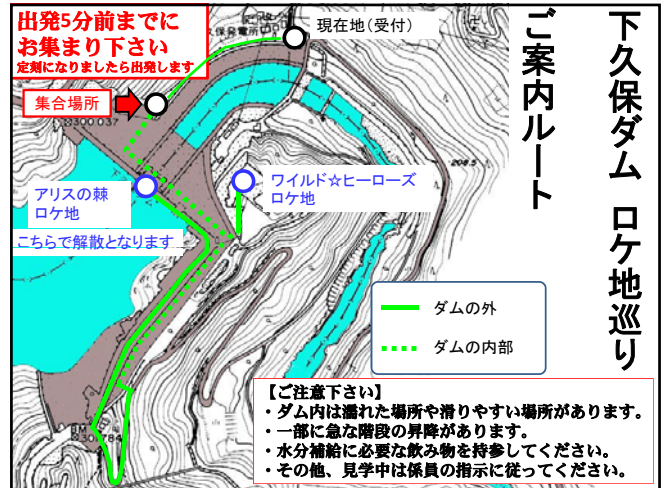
下久保ダム　ロケ地巡り

ご案内ルート

出発5分前までに
お集まり下さい
定刻になりましたら出発します

現在地（受付）

集合場所

アリスの棘
ロケ地

ワイルド☆ヒーローズ
ロケ地

こちらで解散となります

ダムの外

ダムの内部

【ご注意下さい】
・ダム内は濡れた場所や滑りやすい場所があります。
・一部に急な階段の昇降があります。
・水分補給に必要な飲み物を持参してください。
・その他、見学中は係員の指示に従ってください。